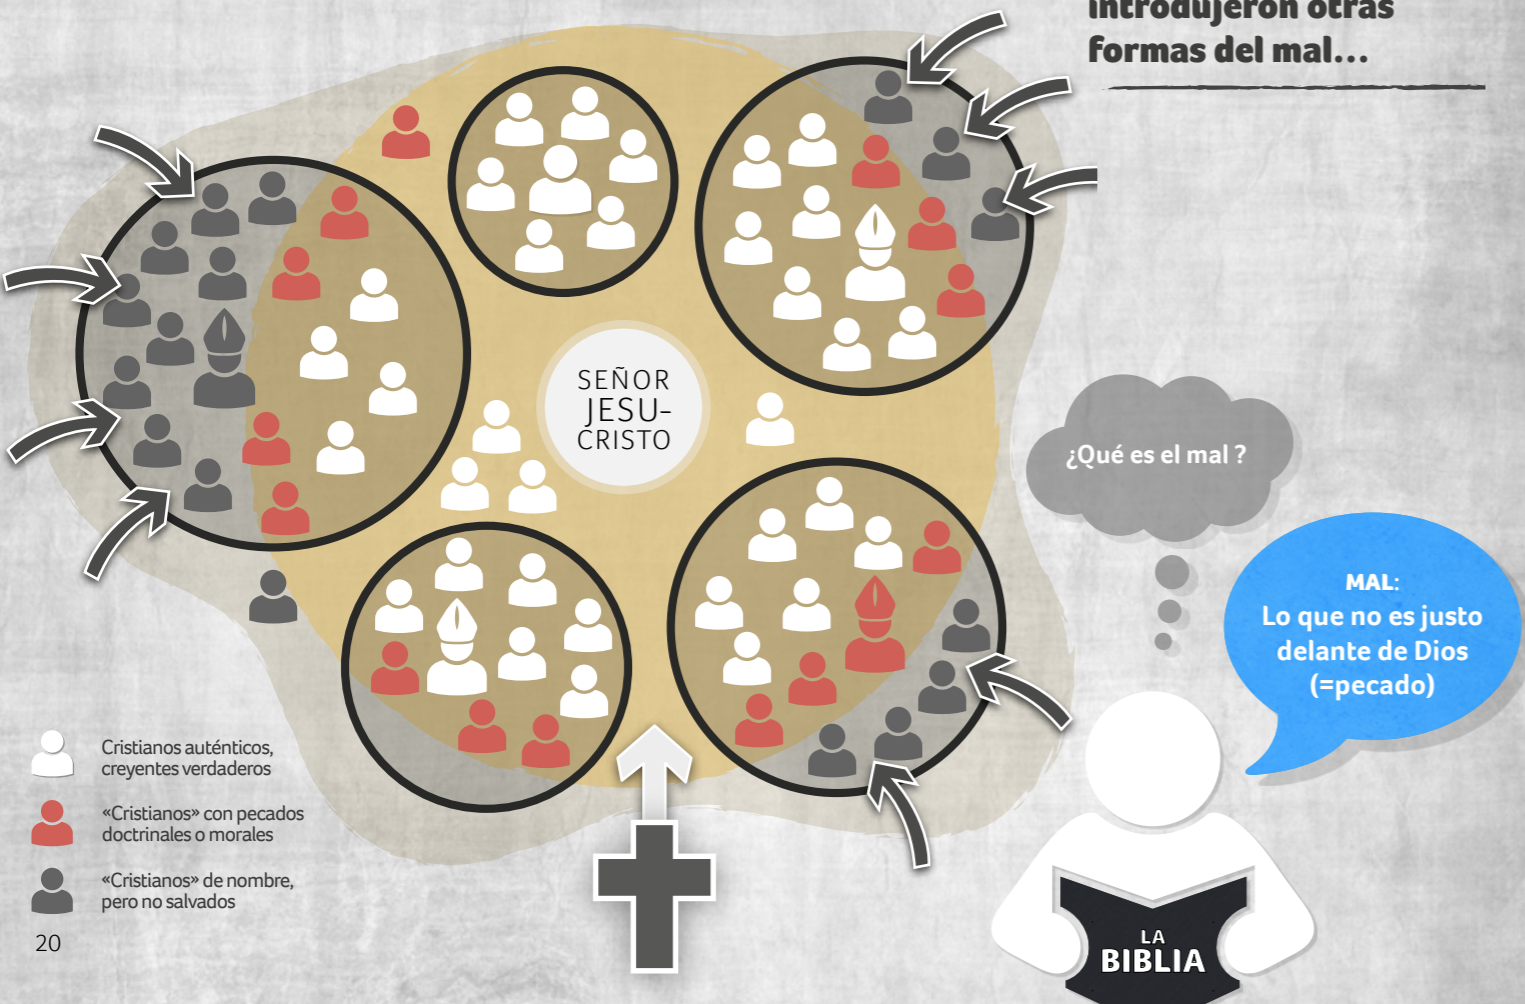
introdujeron otras formas del mal...

SEÑOR JESU-CRISTO

¿Qué es el mal ?

MAL:
Lo que no es justo delante de Dios (=pecado)

Cristianos auténticos, creyentes verdaderos

«Cristianos» con pecados doctrinales o morales

«Cristianos» de nombre, pero no salvados

20

LA BIBLIA